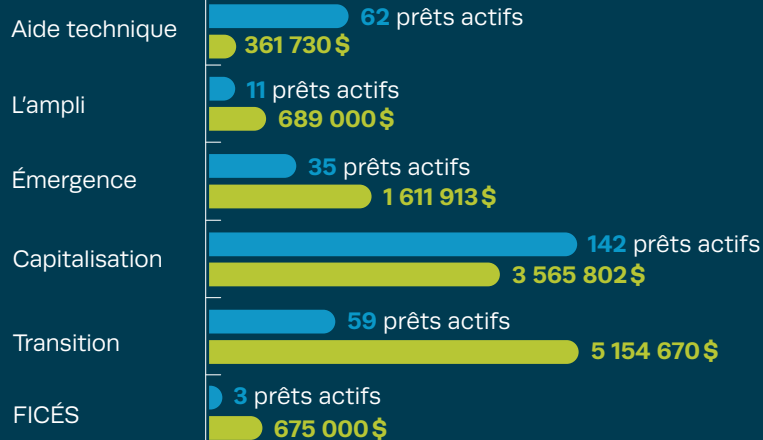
Aide technique
62 prêts actifs
361 730 $

L'ampli
11 prêts actifs
689 000 $

Émergence
35 prêts actifs
1 611 913 $

Capitalisation
142 prêts actifs
3 565 802 $

Transition
59 prêts actifs
5 154 670 $

FICÉS
3 prêts actifs
675 000 $